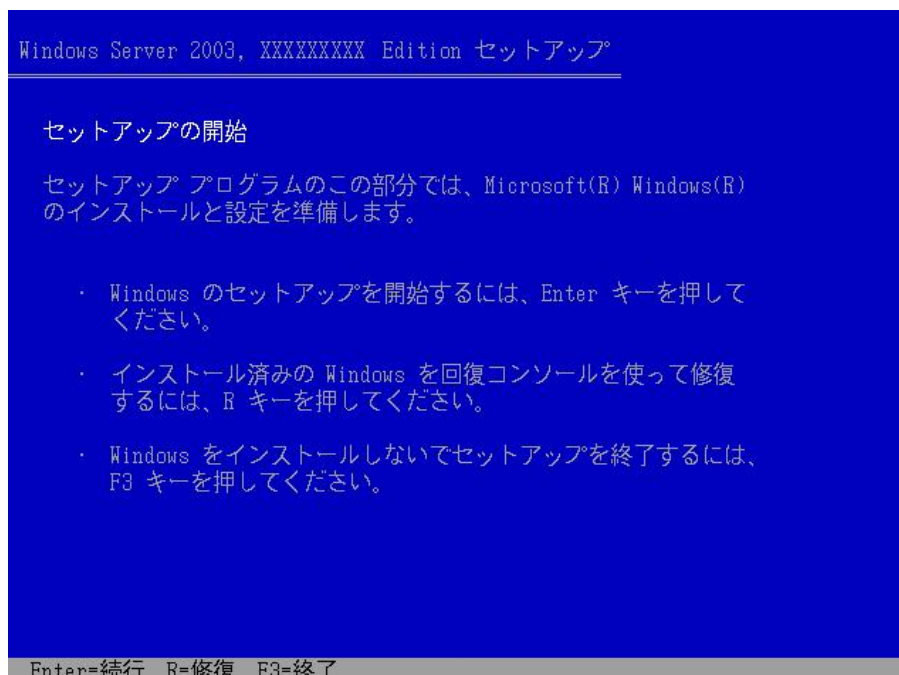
Windows Server 2003, XXXXXXXXX Edition セットアップ

セットアップの開始

セットアップ プログラムのこの部分では、Microsoft(R) Windows(R) のインストールと設定を準備します。

・ Windows のセットアップを開始するには、Enter キーを押してください。

・ インストール済みの Windows を回復コンソールを使って修復するには、R キーを押してください。

・ Windows をインストールしないでセットアップを終了するには、F3 キーを押してください。

Enter=続行 R=修復 F3=終了